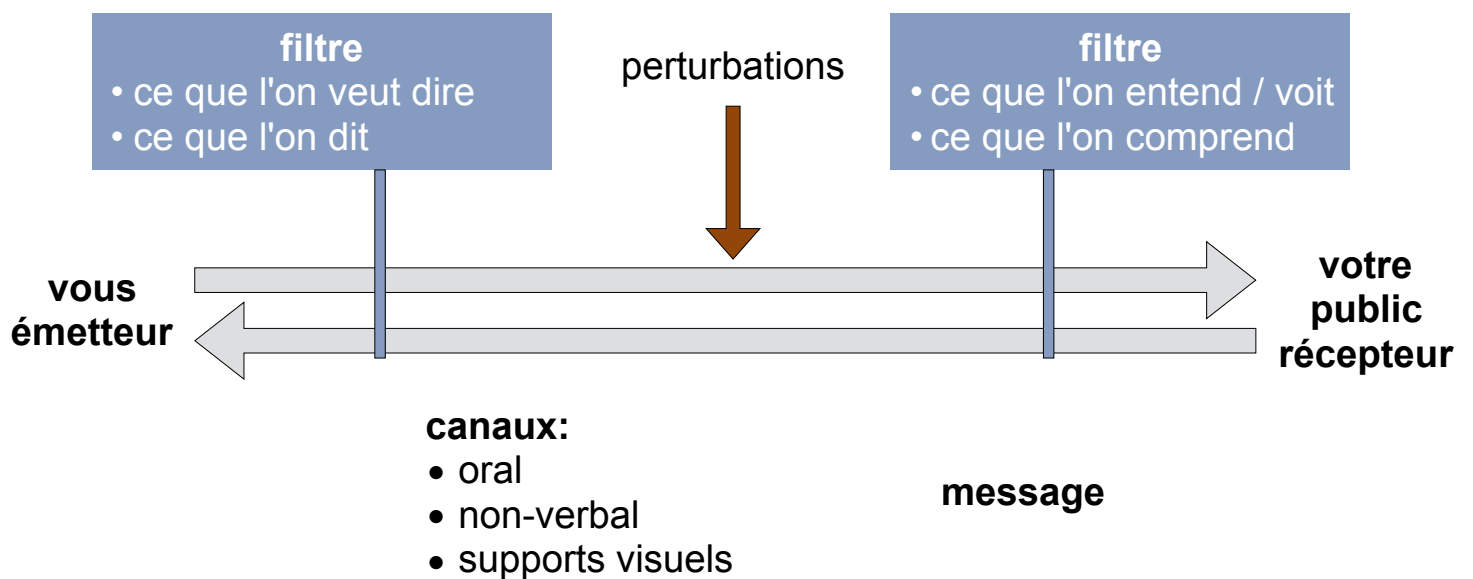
filtre
• ce que l'on veut dire
• ce que l'on dit

perturbations

filtre
• ce que l'on entend / voit
• ce que l'on comprend

vous
émetteur

votre
public
récepteur

canaux:
• oral
• non-verbal
• supports visuels

message